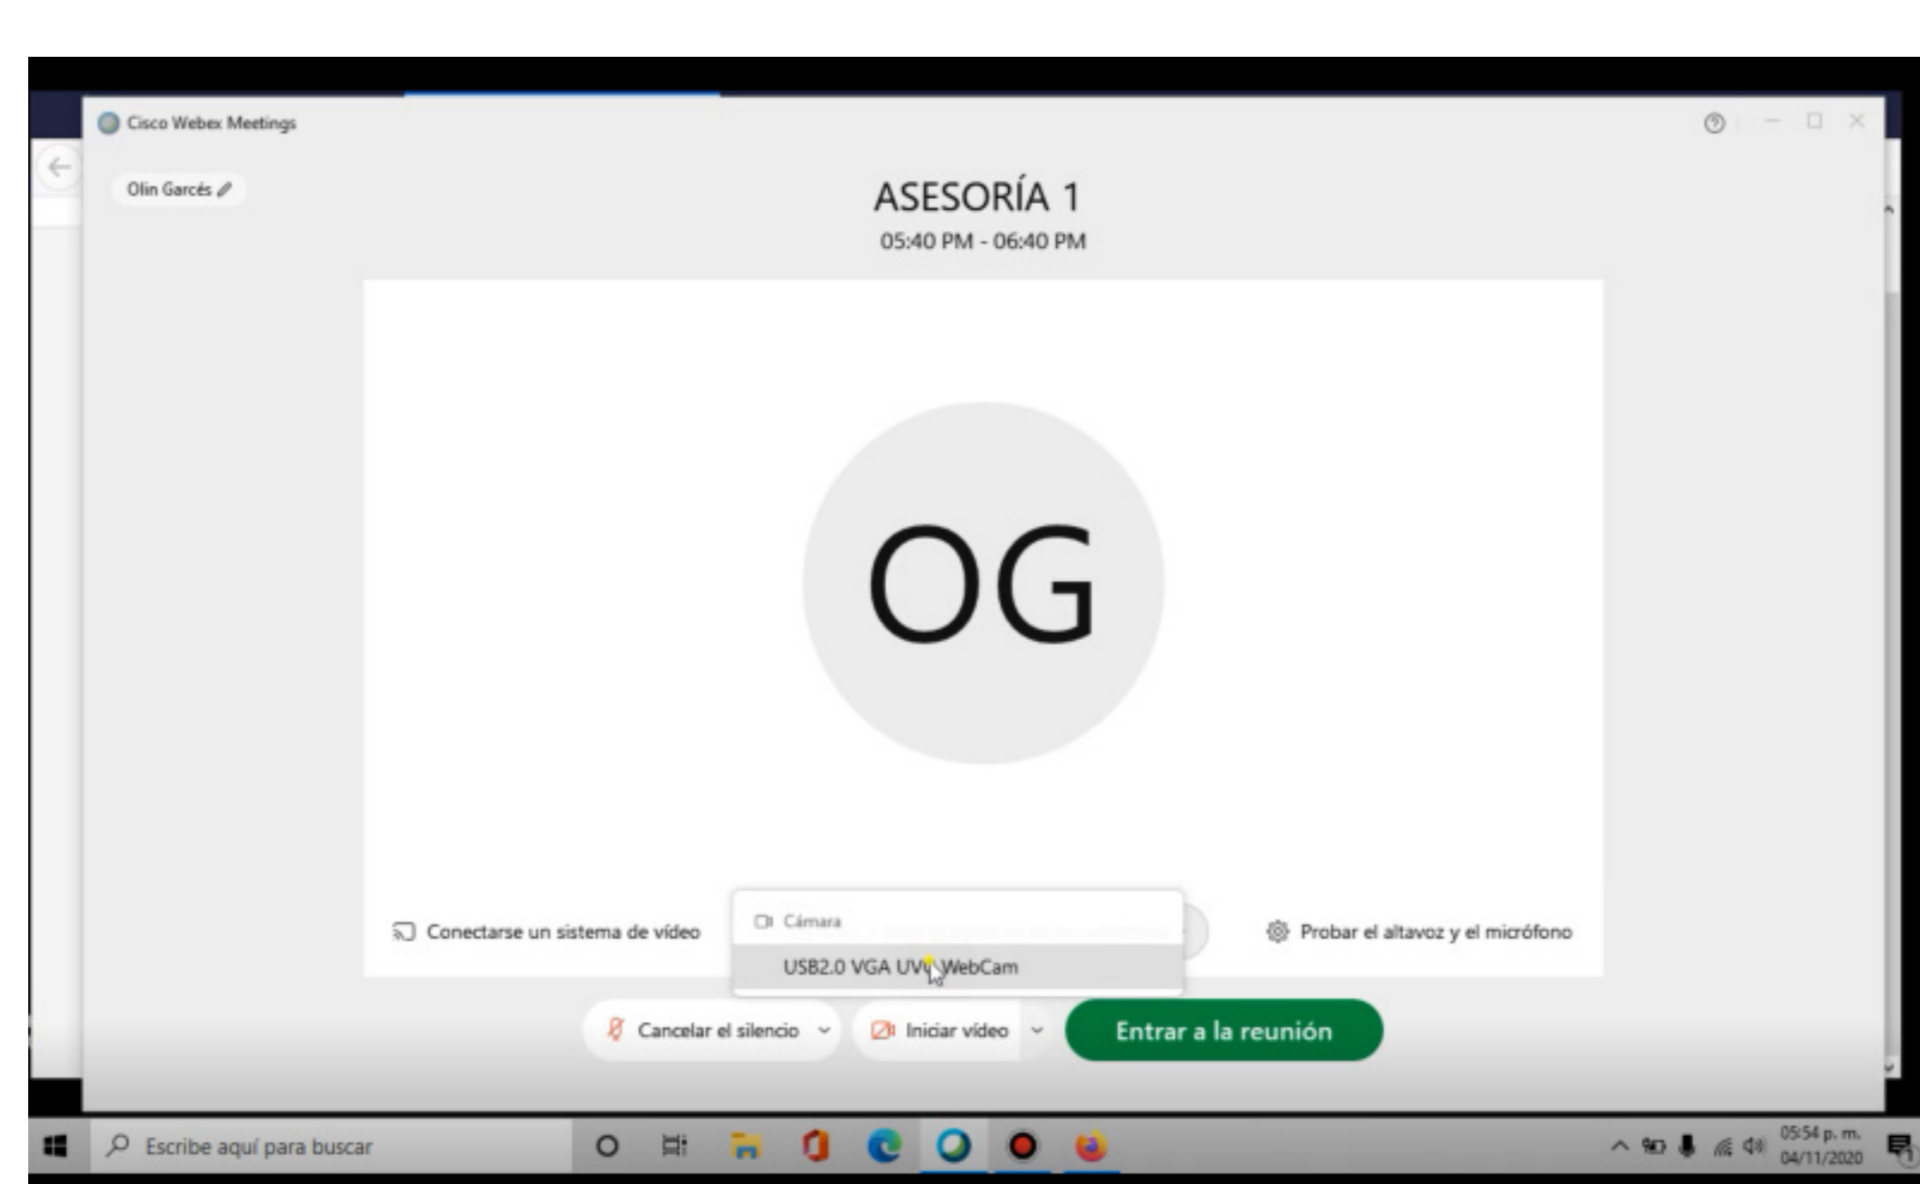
Cisco Webex Meetings

Olin Garcés

ASESORÍA 1

05:40 PM - 06:40 PM

OG

Conectarse un sistema de vídeo

Cámara

USB2.0 VGA UVC WebCam

Probar el altavoz y el micrófono

Cancelar el silencio

Iniciar vídeo

Entrar a la reunión

Escribe aquí para buscar

05:54 p. m.
04/11/2020